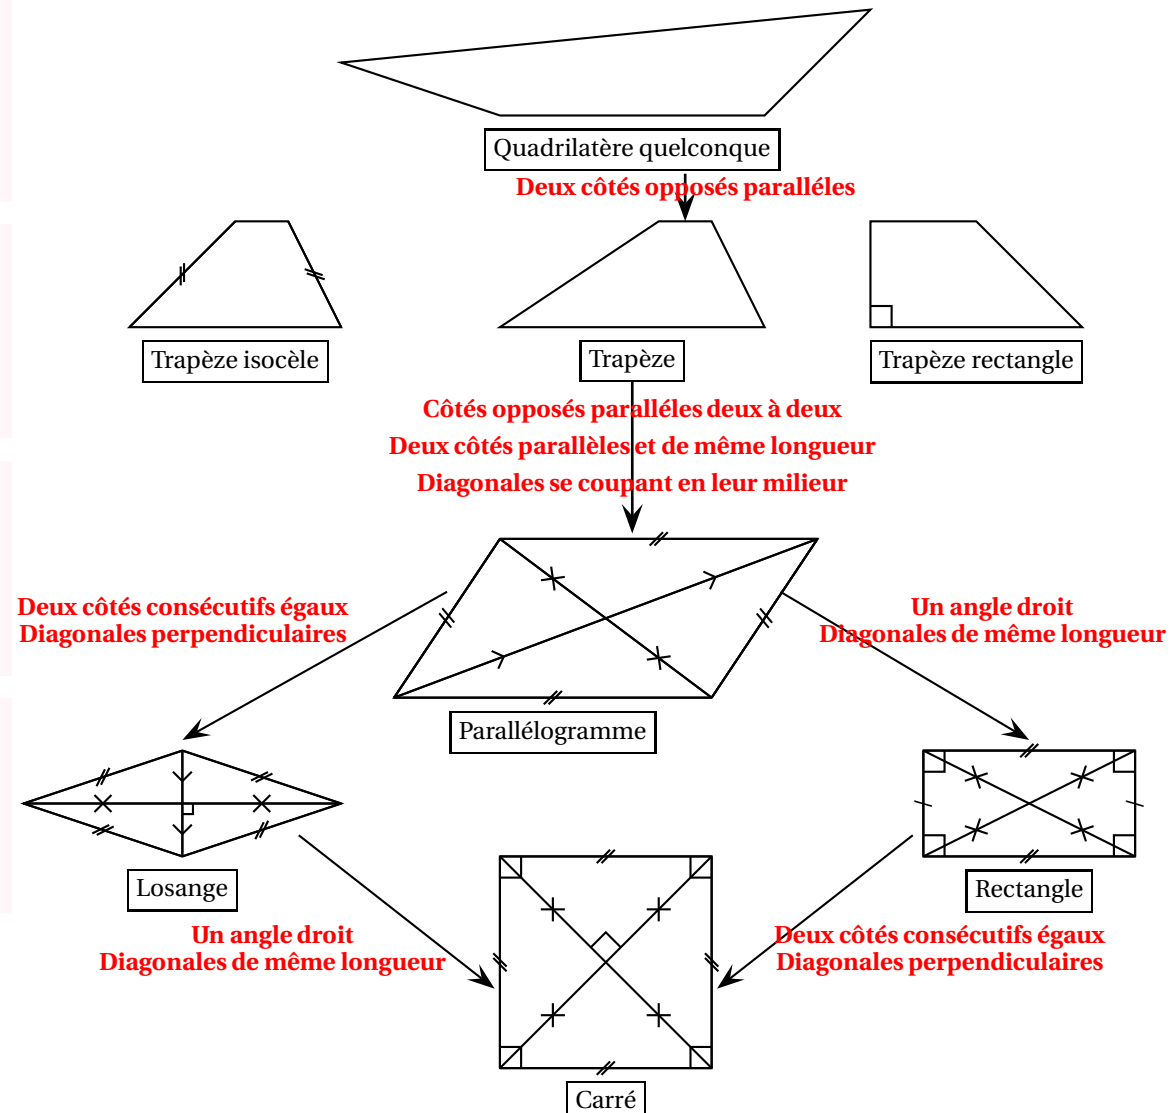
Quadrilatère quelconque

Deux côtés opposés paralléles

Trapèze isocèle

Trapèze

Trapèze rectangle

Côtés opposés paralléles deux à deux
Deux côtés parallèles et de même longueur
Diagonales se coupant en leur milieur

Deux côtés consécutifs égaux
Diagonales perpendiculaires

Un angle droit
Diagonales de même longueur

Parallélogramme

Losange

Rectangle

Un angle droit
Diagonales de même longueur

Deux côtés consécutifs égaux
Diagonales perpendiculaires

Carré